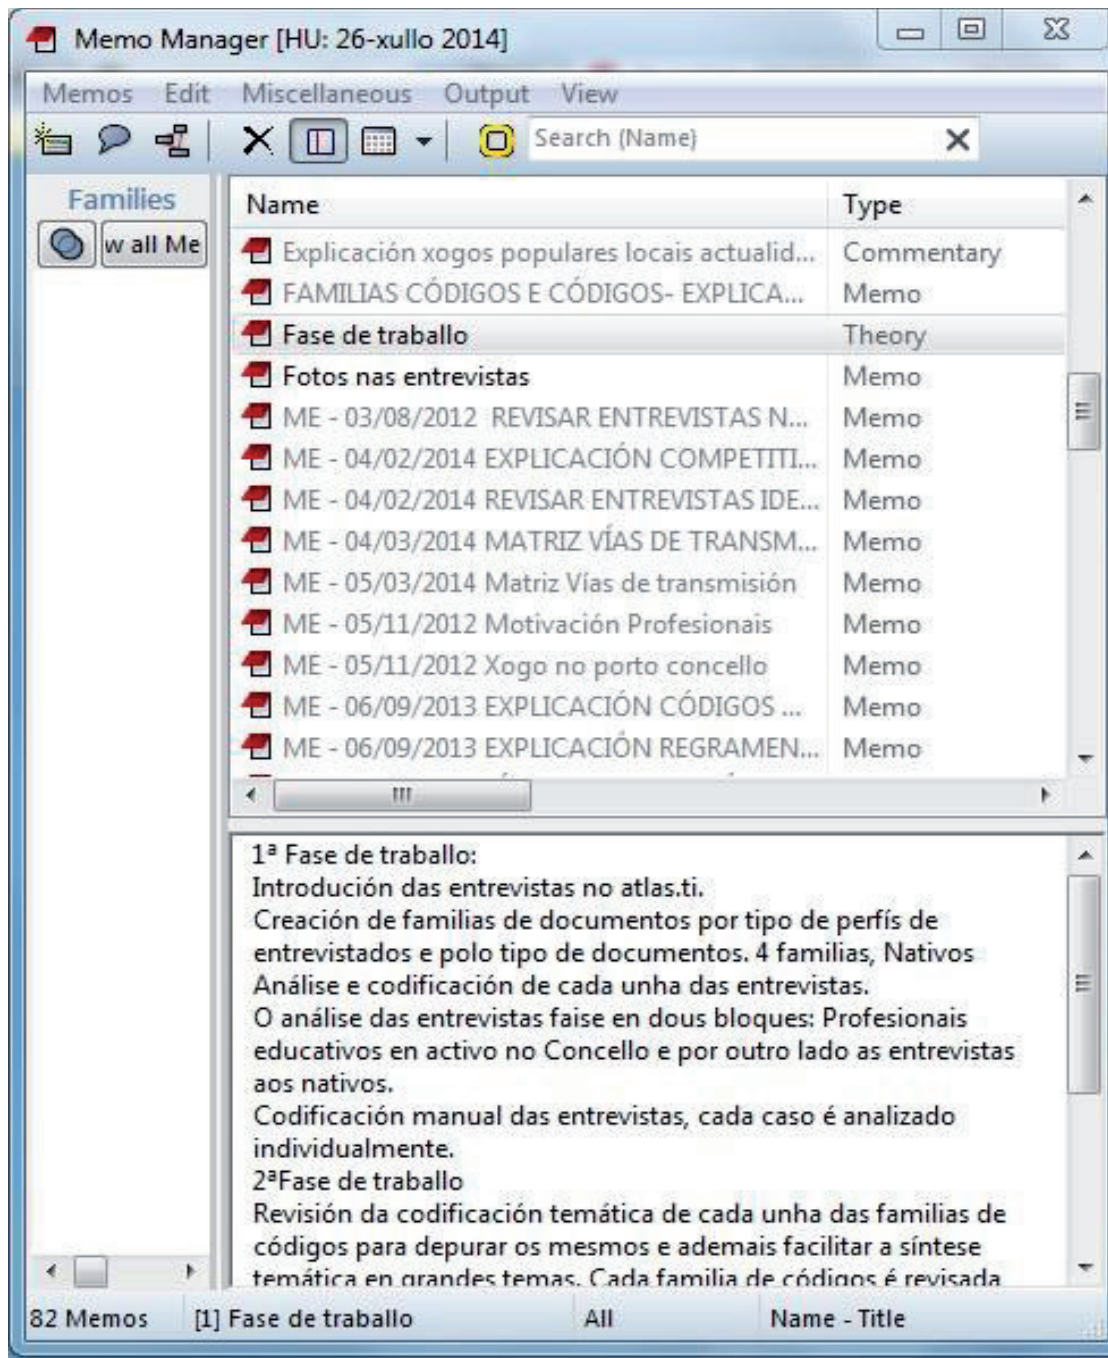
Memo Manager [HU: 26-xullo 2014]

Memos Edit Miscellaneous Output View

Search (Name)

Families

w all Me

| Name | Type |
|---|---|
| Explicación xogos populares locais actualid... | Commentary |
| FAMILIAS CÓDIGOS E CÓDIGOS- EXPLICA... | Memo |
| Fase de traballo | Theory |
| Fotos nas entrevistas | Memo |
| ME - 03/08/2012 REVISAR ENTREVISTAS N... | Memo |
| ME - 04/02/2014 EXPLICACIÓN COMPETITI... | Memo |
| ME - 04/02/2014 REVISAR ENTREVISTAS IDE... | Memo |
| ME - 04/03/2014 MATRIZ VÍAS DE TRANSM... | Memo |
| ME - 05/03/2014 Matriz Vías de transmisión | Memo |
| ME - 05/11/2012 Motivación Profesionais | Memo |
| ME - 05/11/2012 Xogo no porto concello | Memo |
| ME - 06/09/2013 EXPLICACIÓN CÓDIGOS ... | Memo |
| ME - 06/09/2013 EXPLICACIÓN REGRAMEN... | Memo |

1ª Fase de traballo:
Introdución das entrevistas no atlas.ti.
Creación de familias de documentos por tipo de perfís de entrevistados e polo tipo de documentos. 4 familias, Nativos
Análise e codificación de cada unha das entrevistas.
O análise das entrevistas faise en dous bloques: Profesionais educativos en activo no Concello e por outro lado as entrevistas aos nativos.
Codificación manual das entrevistas, cada caso é analizado individualmente.
2ªFase de traballo
Revisión da codificación temática de cada unha das familias de códigos para depurar os mesmos e ademais facilitar a síntese temática en grandes temas. Cada familia de códigos é revisada

82 Memos [1] Fase de traballo All Name - Title